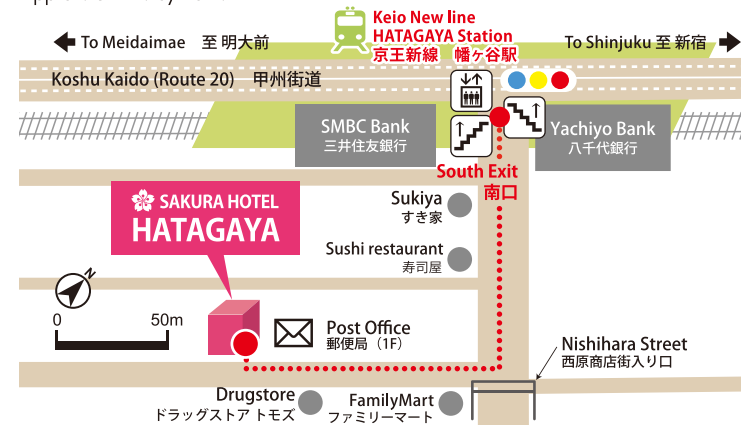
Keio New line
HATAGAYA Station
京王新線　幡ヶ谷駅

To Meidaimae 至 明大前

To Shinjuku 至 新宿

Koshu Kaido (Route 20) 甲州街道

SMBC Bank
三井住友銀行

Yachiyo Bank
八千代銀行

South Exit
南口

SAKURA HOTEL
HATAGAYA

Sukiya
すき家

Sushi restaurant
寿司屋

N

0　50m

Post Office
郵便局（1F）

Nishihara Street
西原商店街入り口

Drugstore
ドラッグストア トモズ

FamilyMart
ファミリーマート